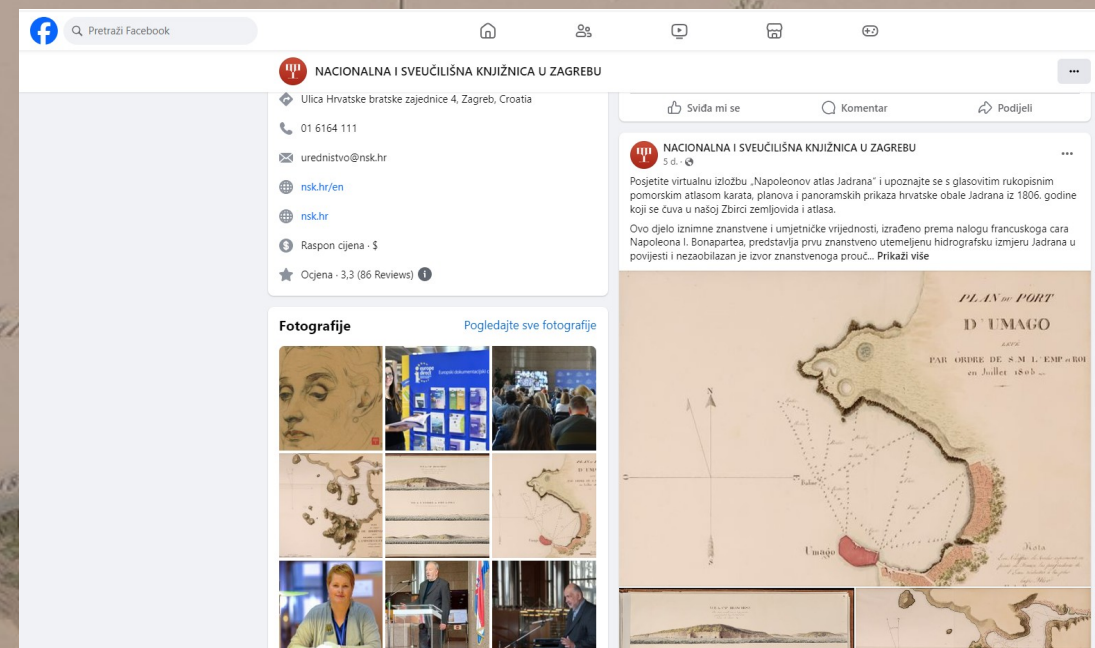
Pretraži Facebook

NACIONALNA I SVEUČILIŠNA KNJIŽNICA U ZAGREBU

...

Ulica Hrvatske bratske zajednice 4, Zagreb, Croatia

01 6164 111

urednistvo@nsk.hr

nsk.hr/en

nsk.hr

Raspon cijena · $

Ocjena · 3,3 (86 Reviews)

Fotografije

Pogledajte sve fotografije

Sviđa mi se

Komentar

Podijeli

NACIONALNA I SVEUČILIŠNA KNJIŽNICA U ZAGREBU
5 d.

...

Posjetite virtualnu izložbu „Napoleonov atlas Jadrana" i upoznajte se s glasovitim rukopisnim pomorskim atlasom karata, planova i panoramskih prikaza hrvatske obale Jadrana iz 1806. godine koji se čuva u našoj Zbirci zemljovida i atlasa.

Ovo djelo iznimne znanstvene i umjetničke vrijednosti, izrađeno prema nalogu francuskoga cara Napoleona I. Bonapartea, predstavlja prvu znanstveno utemeljenu hidrografsku izmjeru Jadrana u povijesti i nezaobilazan je izvor znanstvenoga prouč... Prikaži više

PLAN DU PORT
D'UMAGO
LEVÉ
PAR ORDRE DE S. M. L'EMP. et ROI
en Juillet 1806

Umago

Nota
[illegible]